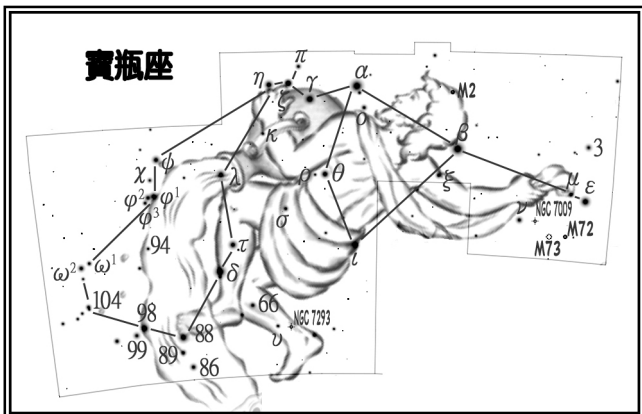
寶瓶座

$\pi$
$\eta$ $\zeta$ $\gamma$ $\alpha$ M2
$\kappa$ $o$ $\beta$
$\phi$ $\chi$ $\varphi^2$ $\varphi^1$ $\varphi^3$ $\lambda$ $\rho$ $\theta$ $\xi$ 3
$\mu$ $\varepsilon$ $\nu$ NGC 7009
M72 M73
$\sigma$ $\iota$
94 $\tau$
$\omega^2$ $\omega^1$ $\delta$
104 66 NGC 7293
98 88
99 89 $\upsilon$
86